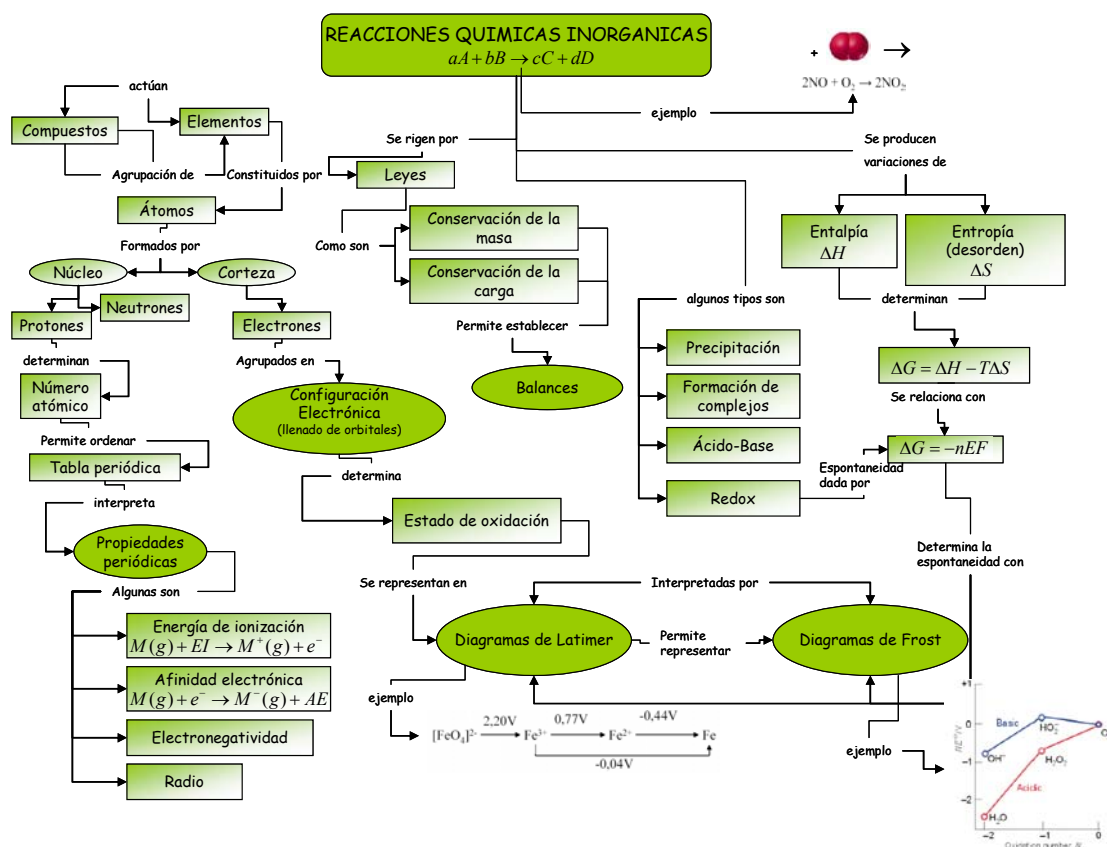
REACCIONES QUIMICAS INORGANICAS
$aA + bB \rightarrow cC + dD$

+ →
$2NO + O_2 \rightarrow 2NO_2$

ejemplo

actúan

Compuestos

Elementos

Agrupación de

Constituidos por

Átomos

Formados por

Núcleo

Corteza

Protones

Neutrones

Electrones

determinan

Número atómico

Permite ordenar

Tabla periódica

interpreta

Propiedades periódicas

Algunas son

Energía de ionización
$M(g) + EI \rightarrow M^+(g) + e^-$

Afinidad electrónica
$M(g) + e^- \rightarrow M^-(g) + AE$

Electronegatividad

Radio

Agrupados en

Configuración Electrónica
(llenado de orbitales)

determina

Estado de oxidación

Se representan en

Se rigen por

Leyes

Como son

Conservación de la masa

Conservación de la carga

Permite establecer

Balances

algunos tipos son

Precipitación

Formación de complejos

Ácido-Base

Redox

Se producen variaciones de

Entalpía
$\Delta H$

Entropía (desorden)
$\Delta S$

determinan

$\Delta G = \Delta H - T\Delta S$

Se relaciona con

$\Delta G = -nEF$

Espontaneidad dada por

Determina la espontaneidad con

Interpretadas por

Diagramas de Latimer

Permite representar

Diagramas de Frost

ejemplo

$[FeO_4]^{2-}$ 2,20V $Fe^{3+}$ 0,77V $Fe^{2+}$ -0,44V Fe
-0,04V

ejemplo

+1
0
-1
-2
Basic
Acidic
$HO_2^-$
$OH^-$
$O_2$
$H_2O_2$
$H_2O$
-2
-1
0
Oxidation number